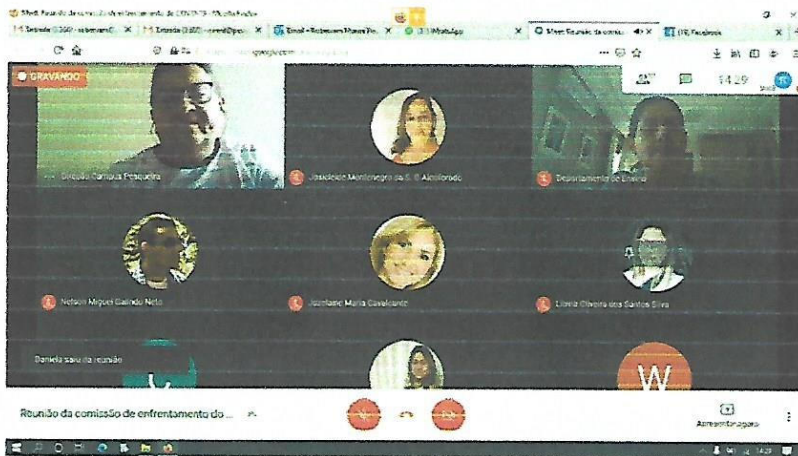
Meet: Reunião da comissão de enfrentamento do COVID-19 - Mozilla Firefox

Entrada (360) - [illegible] | Entrada (3.602) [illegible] | Email - Robesoes Moura Pe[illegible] | WhatsApp | Meet: Reunião da comiss | (19) Facebook

GRAVANDO

14:29

Direção Campus Pesqueira

Josicleide Montenegro da S. S. Almiforado

Departamento de Ensino

Nelson Miguel Galindo Neto

Jozelaine Maria Cavalcanti

Lívia Oliveira dos Santos Silva

Daniela saiu da reunião

W

Reunião da comissão de enfrentamento do ...

Apresentar agora